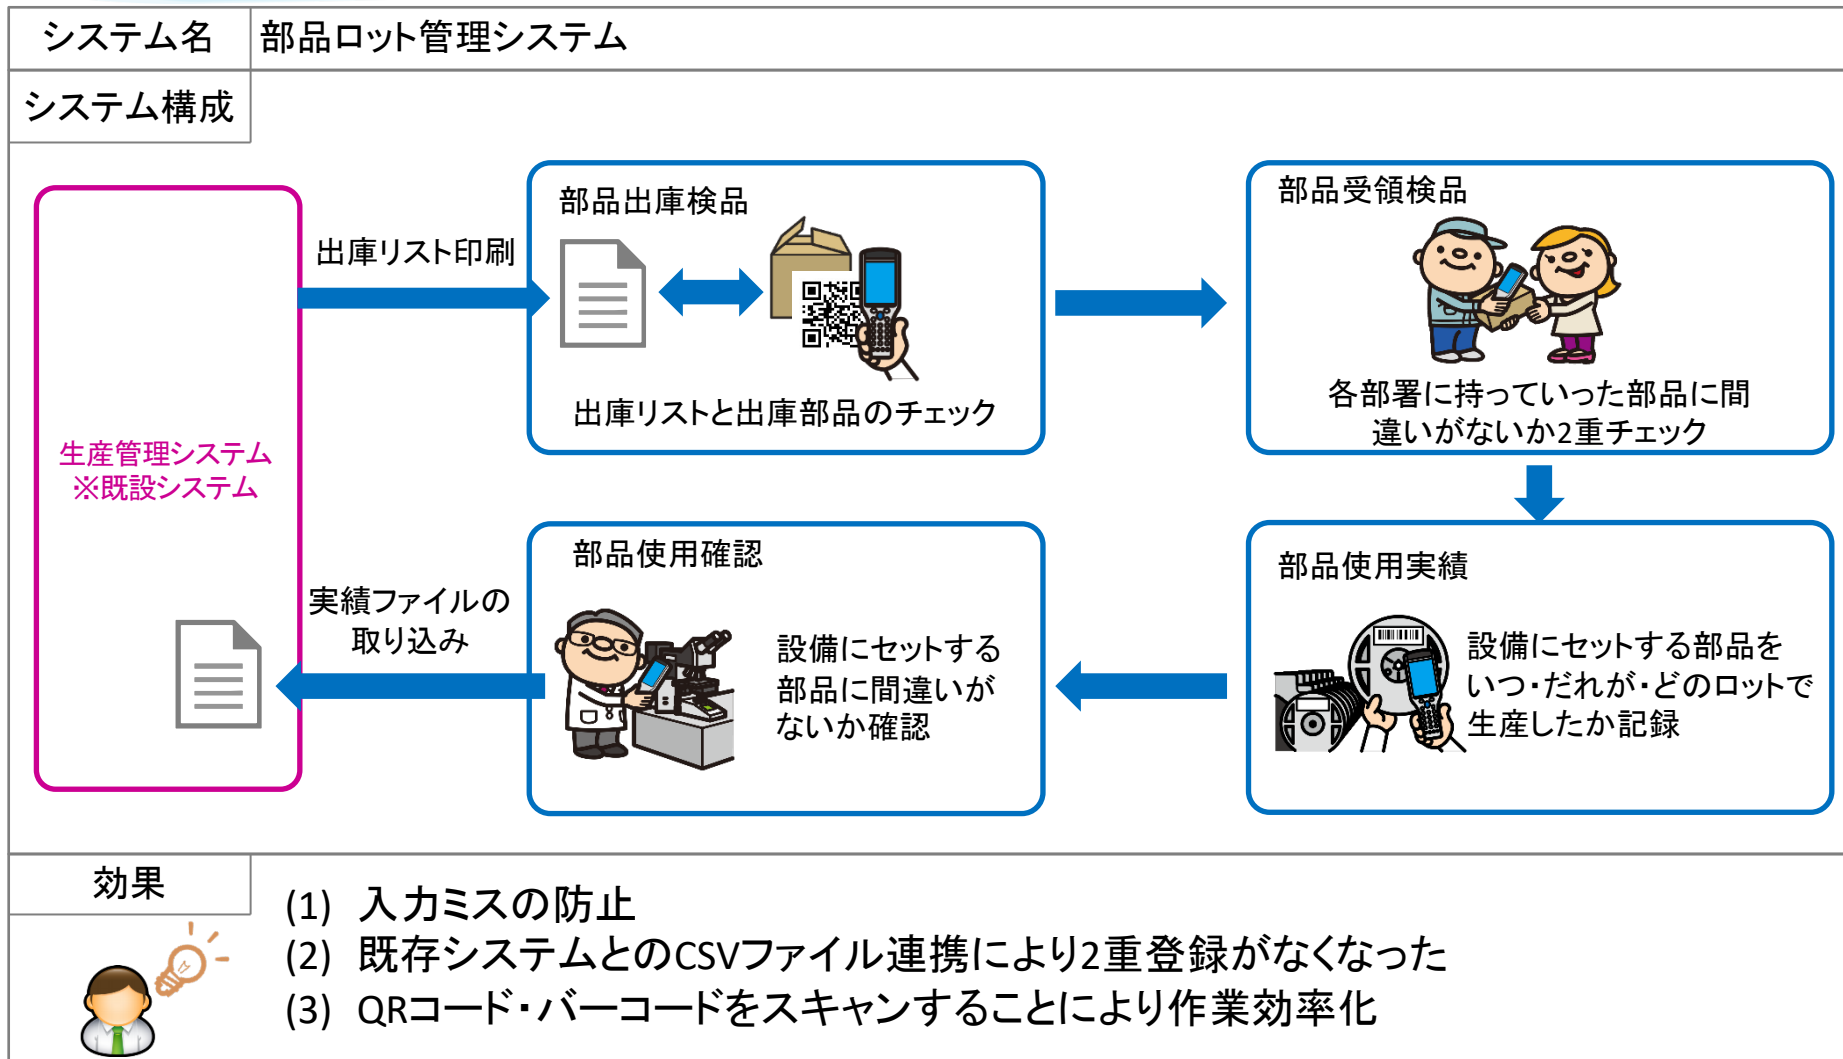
| システム名 | 部品ロット管理システム |
|---|---|

システム構成

生産管理システム
※既設システム

出庫リスト印刷

部品出庫検品

出庫リストと出庫部品のチェック

部品受領検品

各部署に持っていった部品に間違いがないか2重チェック

部品使用実績

設備にセットする部品をいつ・だれが・どのロットで生産したか記録

部品使用確認

設備にセットする部品に間違いがないか確認

実績ファイルの取り込み

効果

(1) 入力ミスの防止
(2) 既存システムとのCSVファイル連携により2重登録がなくなった
(3) QRコード・バーコードをスキャンすることにより作業効率化